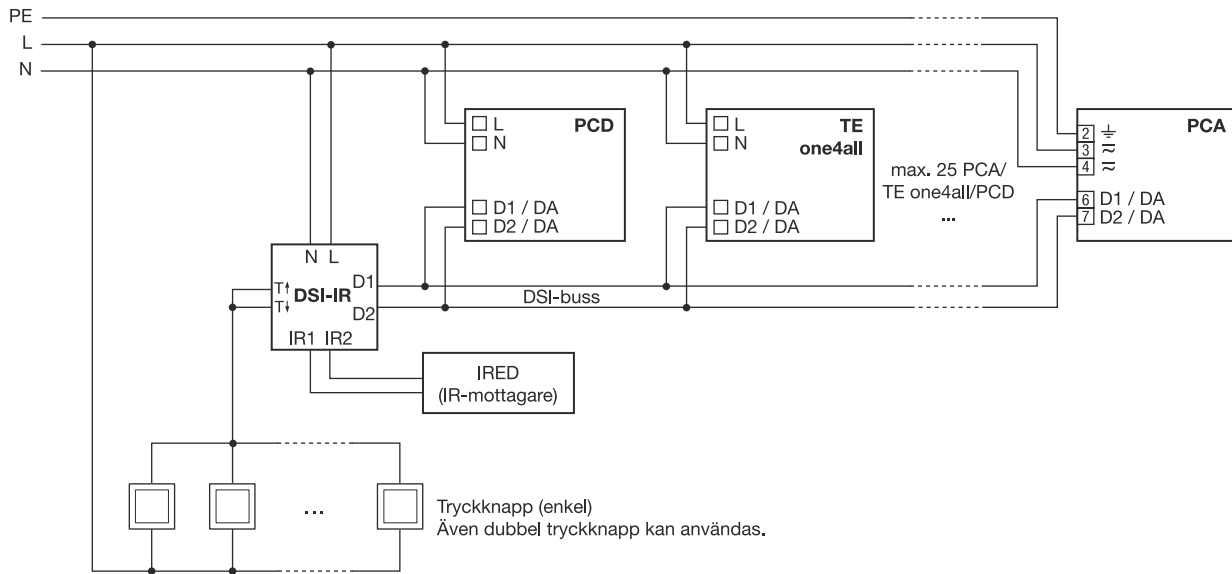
PE
L
N

☐ L
☐ N
PCD
☐ D1 / DA
☐ D2 / DA

☐ L
☐ N
TE
one4all
☐ D1 / DA
☐ D2 / DA

max. 25 PCA/
TE one4all/PCD
...

PCA
2 $\frac{1}{=}$
3 ≈
4 ≈
6 D1 / DA
7 D2 / DA

N L
T↕
DSI-IR
T↕
D1
D2
IR1 IR2

DSI-buss

IRED
(IR-mottagare)

...

Tryckknapp (enkel)
Även dubbel tryckknapp kan användas.